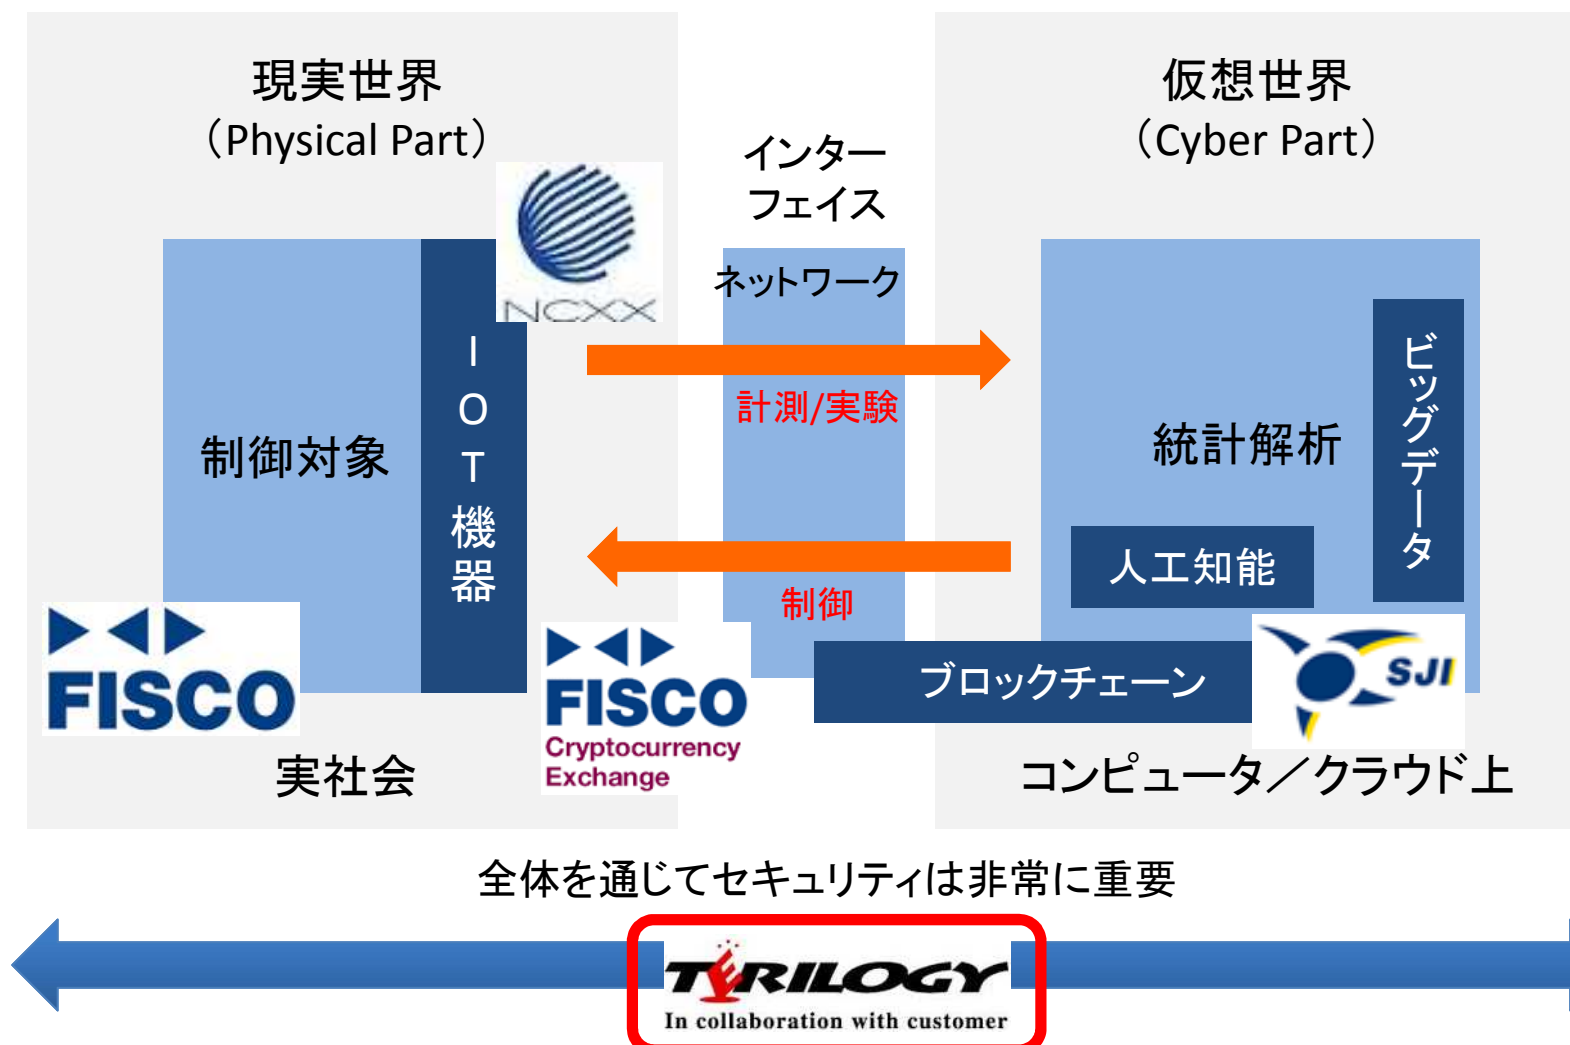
現実世界
(Physical Part)

NCXX

インターフェイス

仮想世界
(Cyber Part)

ネットワーク

制御対象

IOT機器

計測/実験

統計解析

ビッグデータ

人工知能

制御

FISCO

FISCO
Cryptocurrency Exchange

ブロックチェーン

SJI

実社会

コンピュータ／クラウド上

全体を通じてセキュリティは非常に重要

TRILOGY
In collaboration with customer